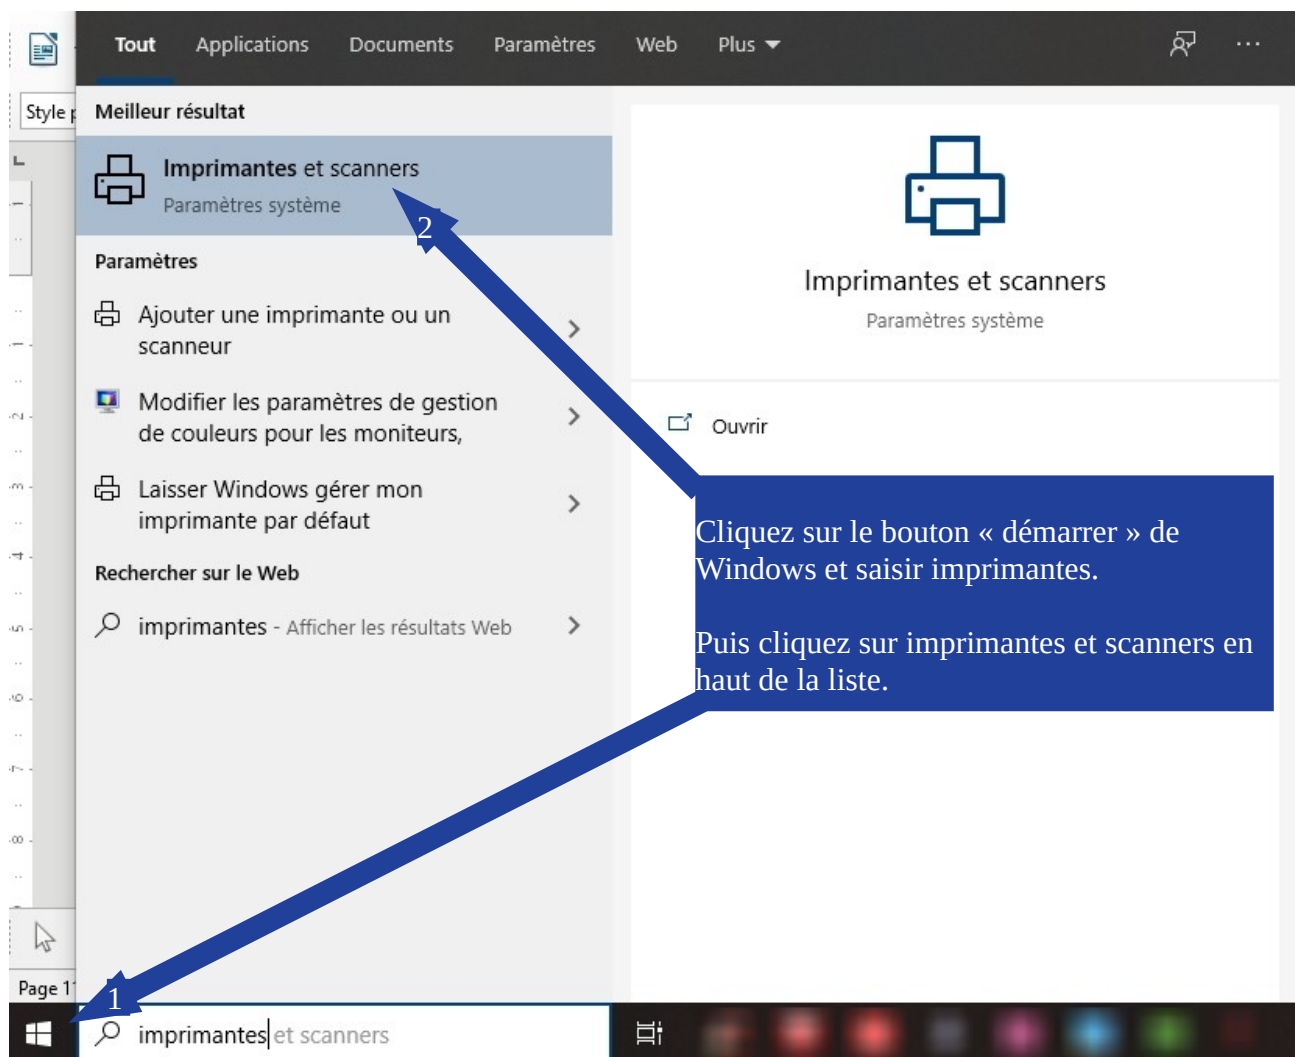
Tout Applications Documents Paramètres Web Plus

Style p

Meilleur résultat

Imprimantes et scanners
Paramètres système

2

Paramètres

Ajouter une imprimante ou un scanneur

Modifier les paramètres de gestion de couleurs pour les moniteurs,

Laisser Windows gérer mon imprimante par défaut

Rechercher sur le Web

imprimantes - Afficher les résultats Web

Imprimantes et scanners
Paramètres système

Ouvrir

Cliquez sur le bouton « démarrer » de Windows et saisir imprimantes.

Puis cliquez sur imprimantes et scanners en haut de la liste.

Page 1

1

imprimantes et scanners